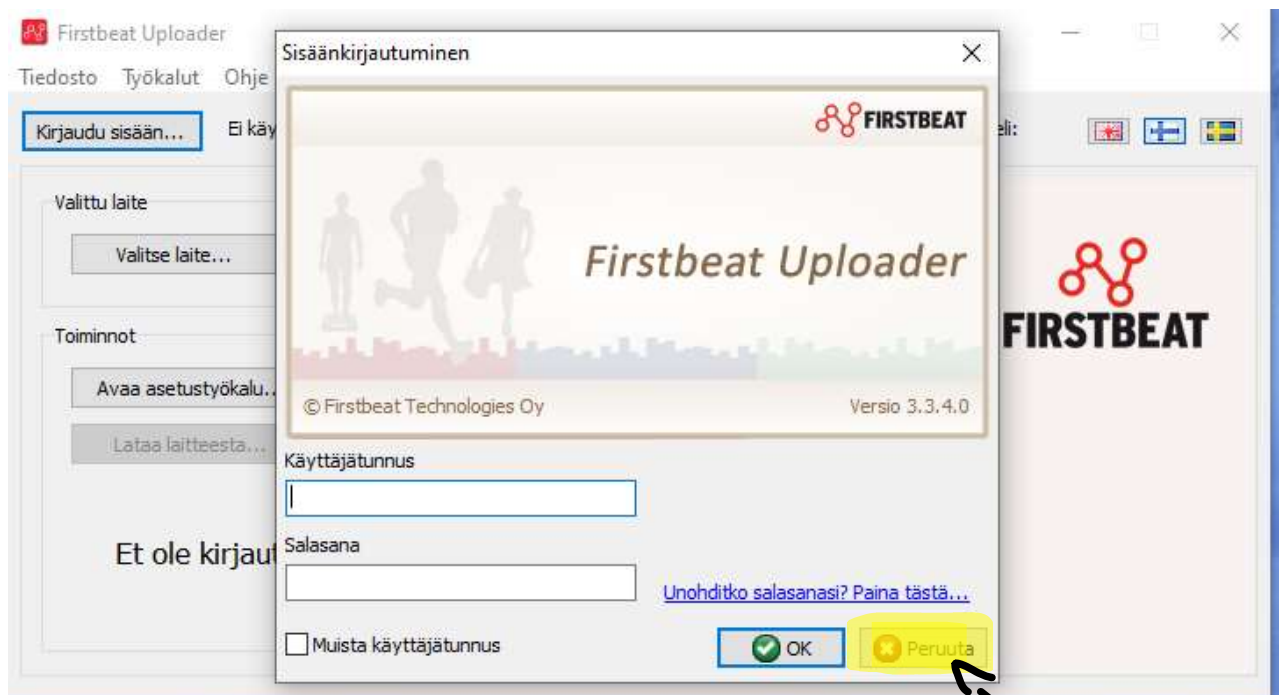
Firstbeat Uploader
Tiedosto Työkalut Ohje
Kirjaudu sisään... Ei käy
eli:
Valittu laite
Valitse laite...
Toiminnot
Avaa asetustyökalu...
Lataa laitteesta...
Et ole kirjaut
FIRSTBEAT

Sisäänkirjautuminen
FIRSTBEAT
Firstbeat Uploader
© Firstbeat Technologies Oy
Versio 3.3.4.0
Käyttäjätunnus
Salasana
Unohditko salasanasi? Paina tästä...
Muista käyttäjätunnus
OK
Peruuta